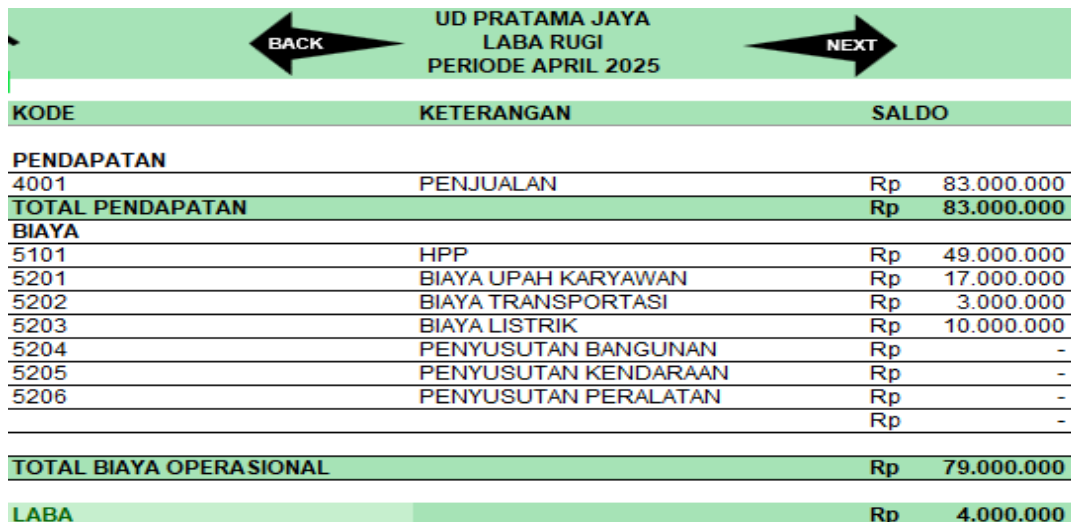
BACK

UD PRATAMA JAYA
LABA RUGI
PERIODE APRIL 2025

NEXT

| KODE | KETERANGAN | SALDO | |
|---|---|---|---|
| PENDAPATAN | | | |
| 4001 | PENJUALAN | Rp | 83.000.000 |
| TOTAL PENDAPATAN | | Rp | 83.000.000 |
| BIAYA | | | |
| 5101 | HPP | Rp | 49.000.000 |
| 5201 | BIAYA UPAH KARYAWAN | Rp | 17.000.000 |
| 5202 | BIAYA TRANSPORTASI | Rp | 3.000.000 |
| 5203 | BIAYA LISTRIK | Rp | 10.000.000 |
| 5204 | PENYUSUTAN BANGUNAN | Rp | - |
| 5205 | PENYUSUTAN KENDARAAN | Rp | - |
| 5206 | PENYUSUTAN PERALATAN | Rp | - |
| | | Rp | - |
| TOTAL BIAYA OPERASIONAL | | Rp | 79.000.000 |
| LABA | | Rp | 4.000.000 |